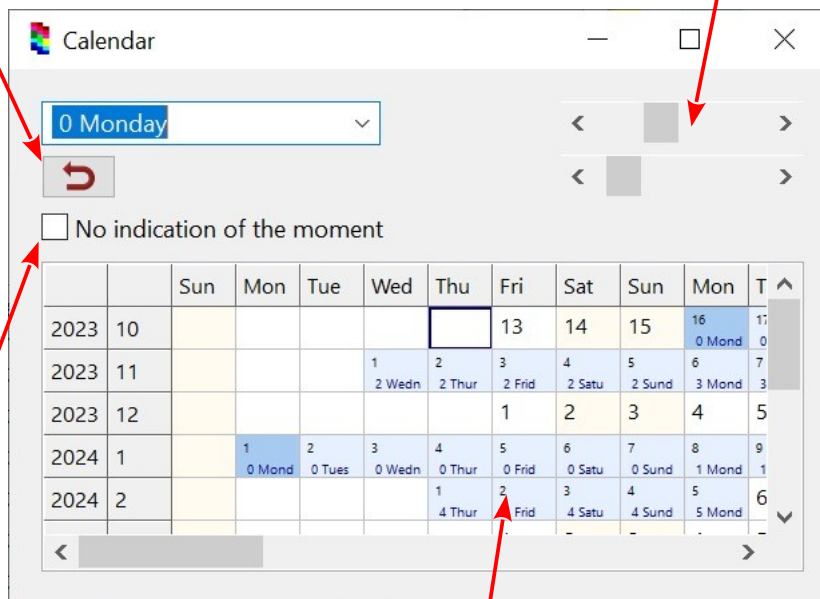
Calendar

0 Monday

No indication of the moment

| | | Sun | Mon | Tue | Wed | Thu | Fri | Sat | Sun | Mon | T |
|---|---|---|---|---|---|---|---|---|---|---|---|
| 2023 | 10 | | | | | | 13 | 14 | 15 | 16 0 Mond | 17 0 |
| 2023 | 11 | | | | 1 2 Wedn | 2 2 Thur | 3 2 Frid | 4 2 Satu | 5 2 Sund | 6 3 Mond | 7 3 |
| 2023 | 12 | | | | | | 1 | 2 | 3 | 4 | 5 |
| 2024 | 1 | | 1 0 Mond | 2 0 Tues | 3 0 Wedn | 4 0 Thur | 5 0 Frid | 6 0 Satu | 7 0 Sund | 8 1 Mond | 9 1 |
| 2024 | 2 | | | | | 1 4 Thur | 2 Frid | 3 4 Satu | 4 4 Sund | 5 5 Mond | 6 |